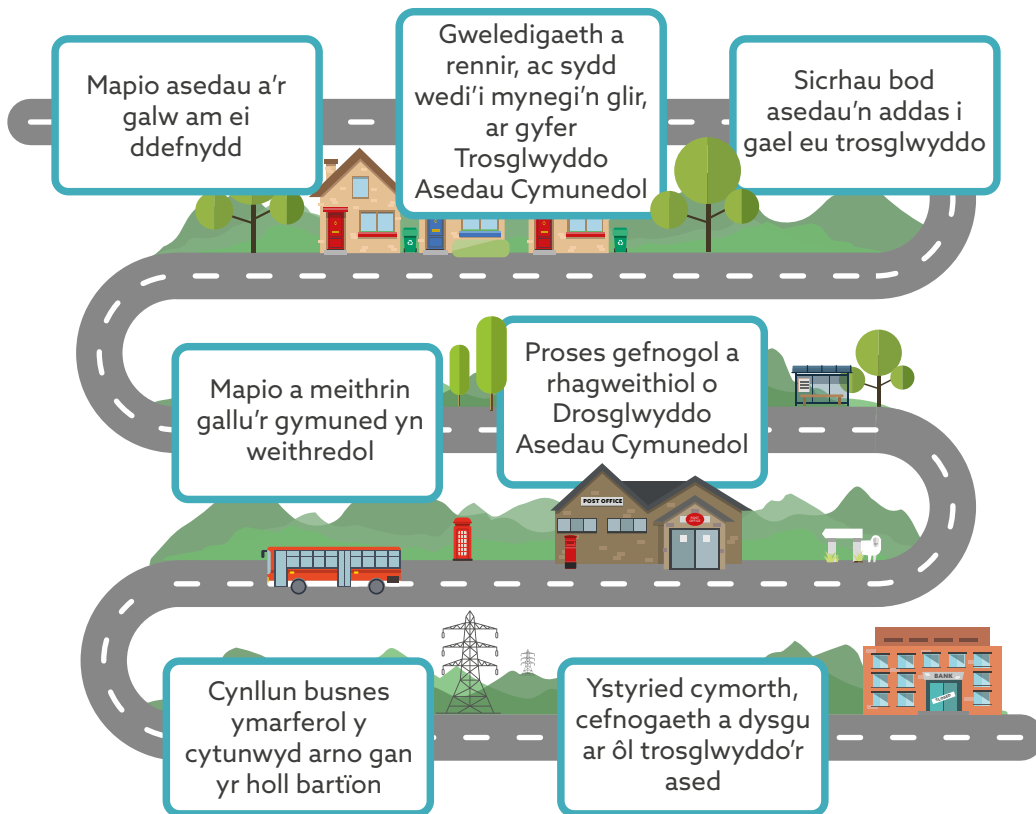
Mapio asedau a'r galw am ei ddefnydd

Gweledigaeth a rennir, ac sydd wedi'i mynegi'n glir, ar gyfer Trosglwyddo Asedau Cymunedol

Sicrhau bod asedau'n addas i gael eu trosglwyddo

Mapio a meithrin gallu'r gymuned yn weithredol

Proses gefnogol a rhagweithiol o Drosglwyddo Asedau Cymunedol

POST OFFICE

Cynllun busnes ymarferol y cytunwyd arno gan yr holl bartïon

Ystyried cymorth, cefnogaeth a dysgu ar ôl trosglwyddo'r ased

BANK